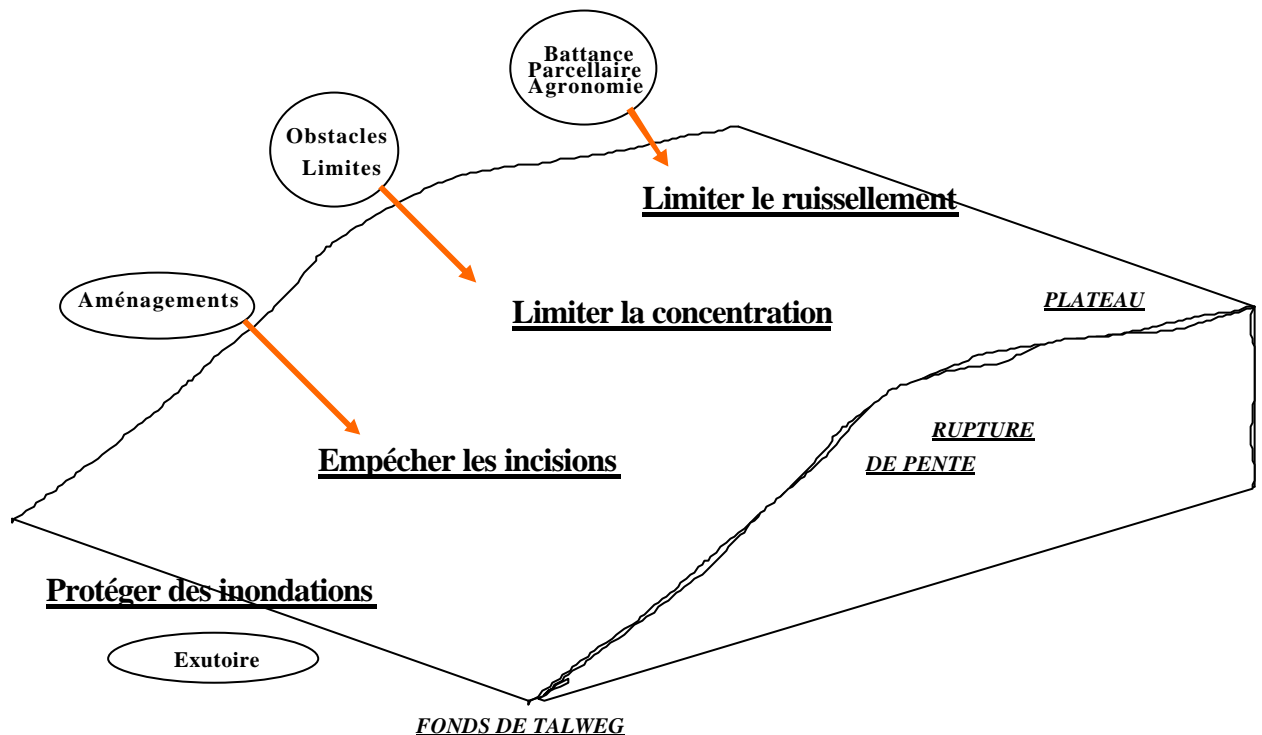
Battance
Parcellaire
Agronomie

Obstacles
Limites

Limiter le ruissellement

Aménagements

Limiter la concentration

PLATEAU

RUPTURE
DE PENTE

Empêcher les incisions

Protéger des inondations

Exutoire

FONDS DE TALWEG